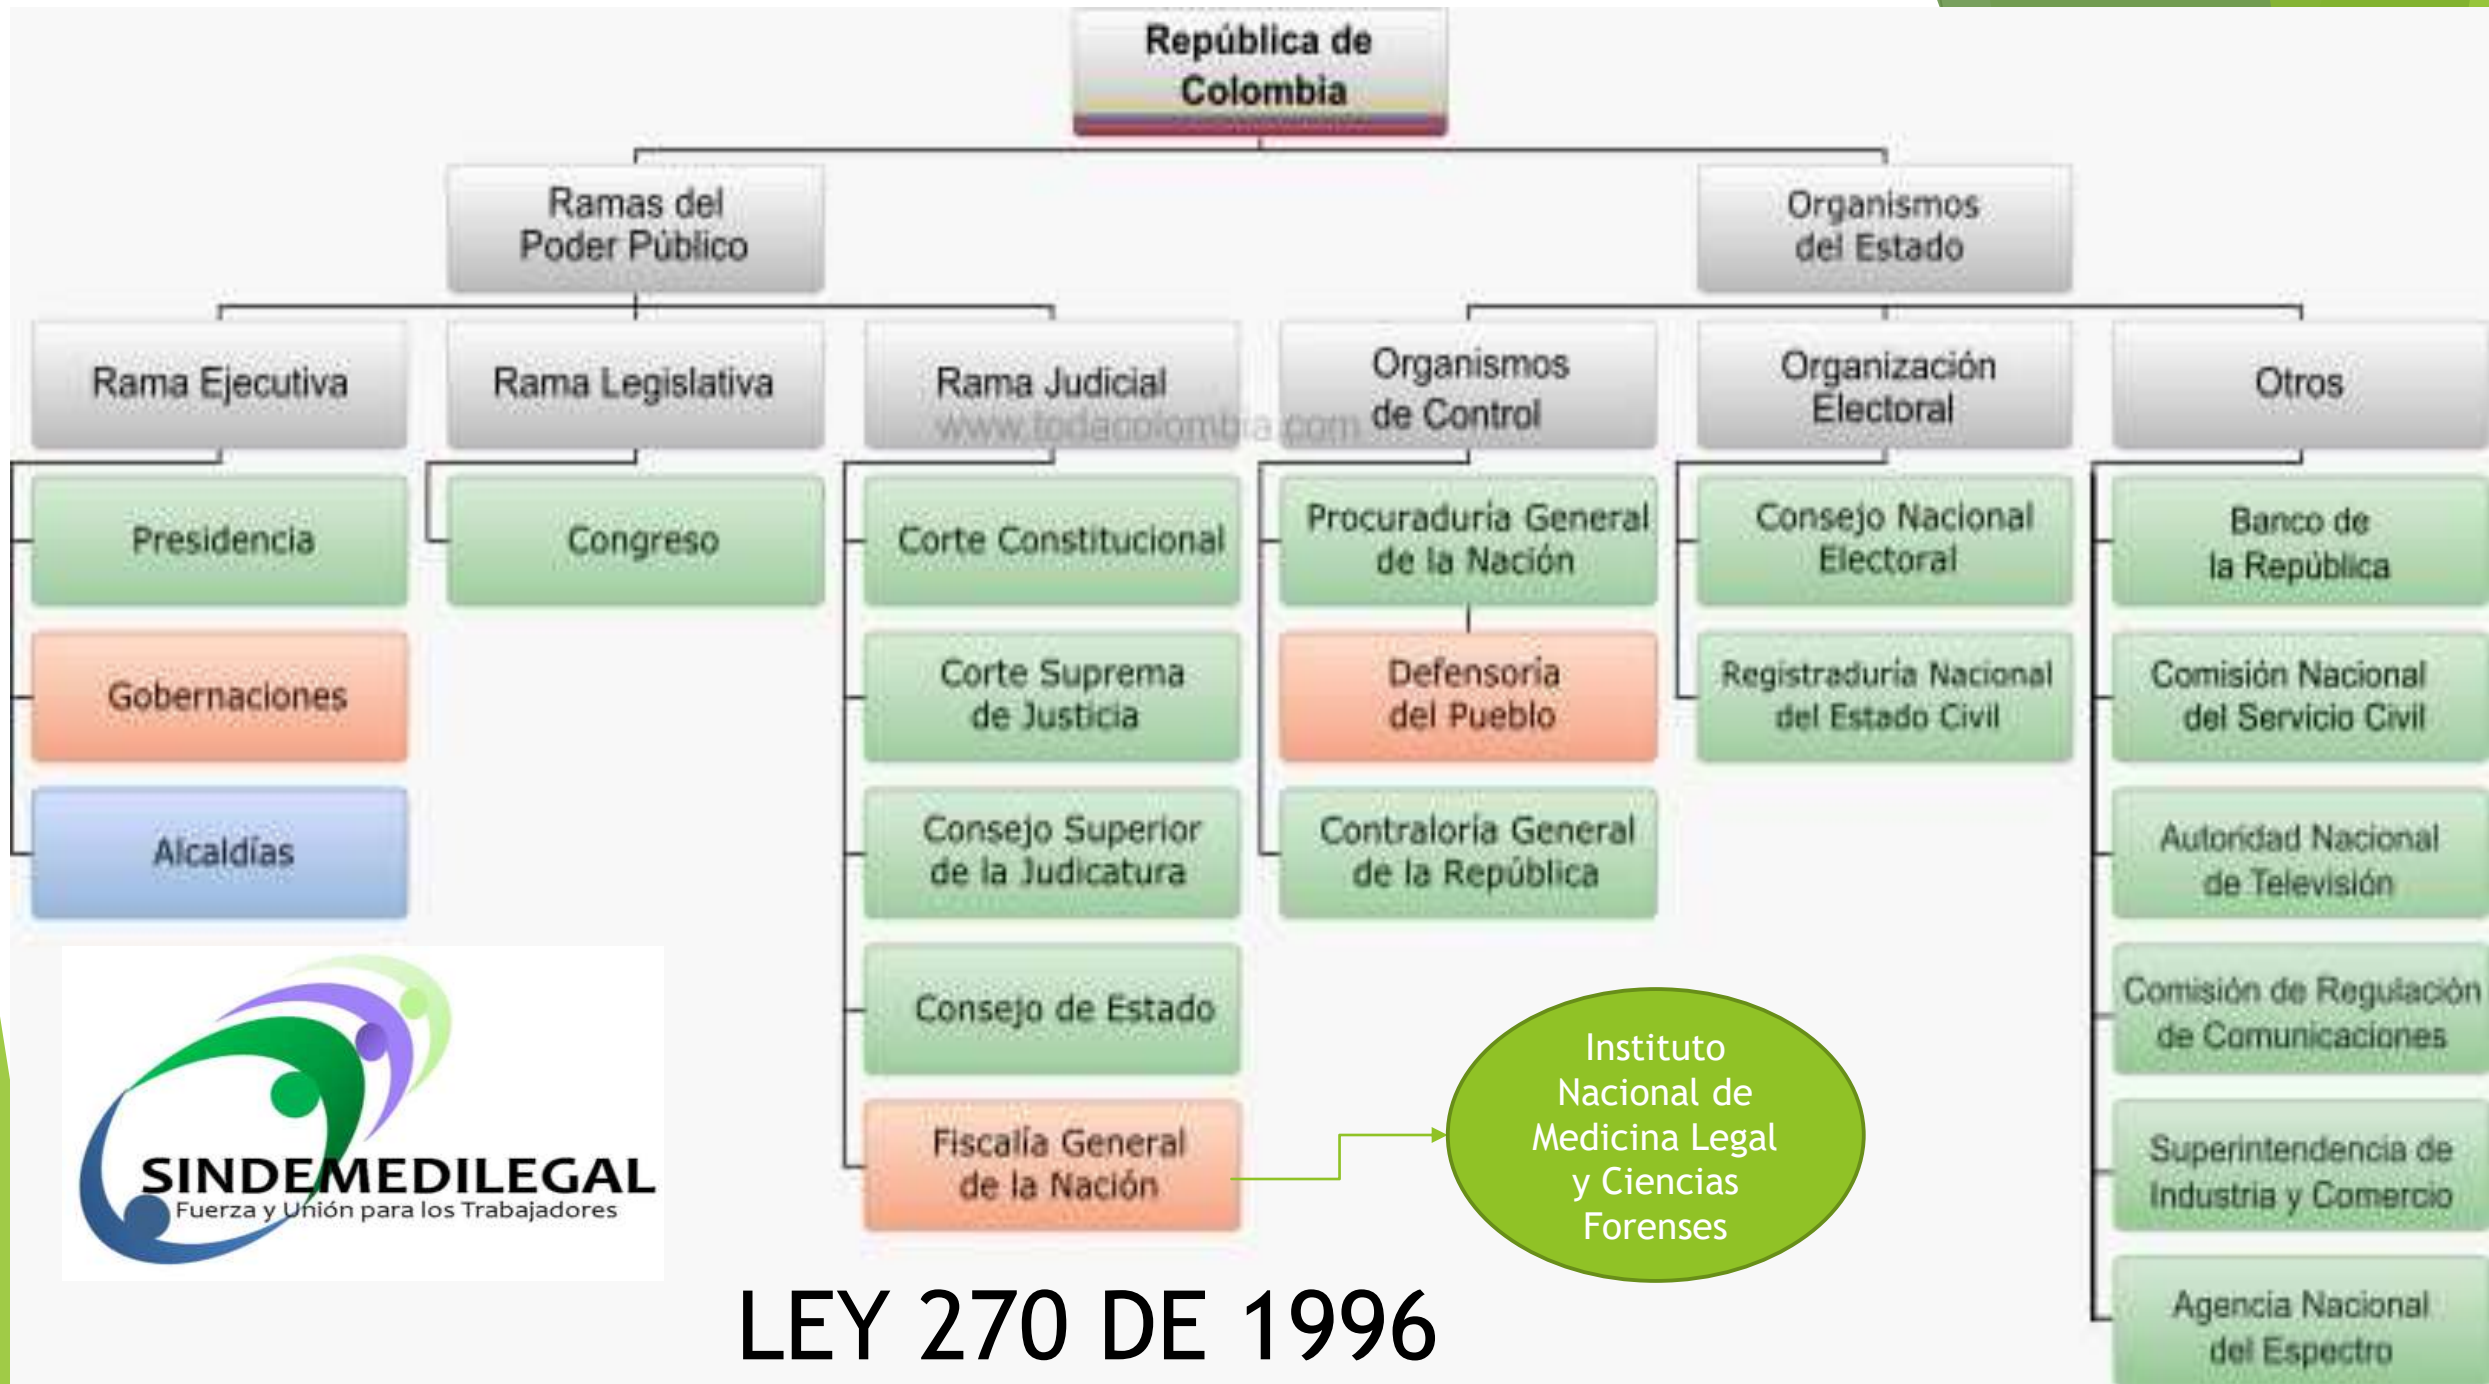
República de Colombia

Ramas del Poder Público

Organismos del Estado

Rama Ejecutiva

Rama Legislativa

Rama Judicial

www.todacolombia.com

Organismos de Control

Organización Electoral

Otros

Presidencia

Gobernaciones

Alcaldías

Congreso

Corte Constitucional

Corte Suprema de Justicia

Consejo Superior de la Judicatura

Consejo de Estado

Fiscalía General de la Nación

Procuraduría General de la Nación

Defensoría del Pueblo

Contraloría General de la República

Consejo Nacional Electoral

Registraduría Nacional del Estado Civil

Banco de la República

Comisión Nacional del Servicio Civil

Autoridad Nacional de Televisión

Comisión de Regulación de Comunicaciones

Superintendencia de Industria y Comercio

Agencia Nacional del Espectro

Instituto Nacional de Medicina Legal y Ciencias Forenses

SINDEMEDILEGAL
Fuerza y Unión para los Trabajadores

LEY 270 DE 1996